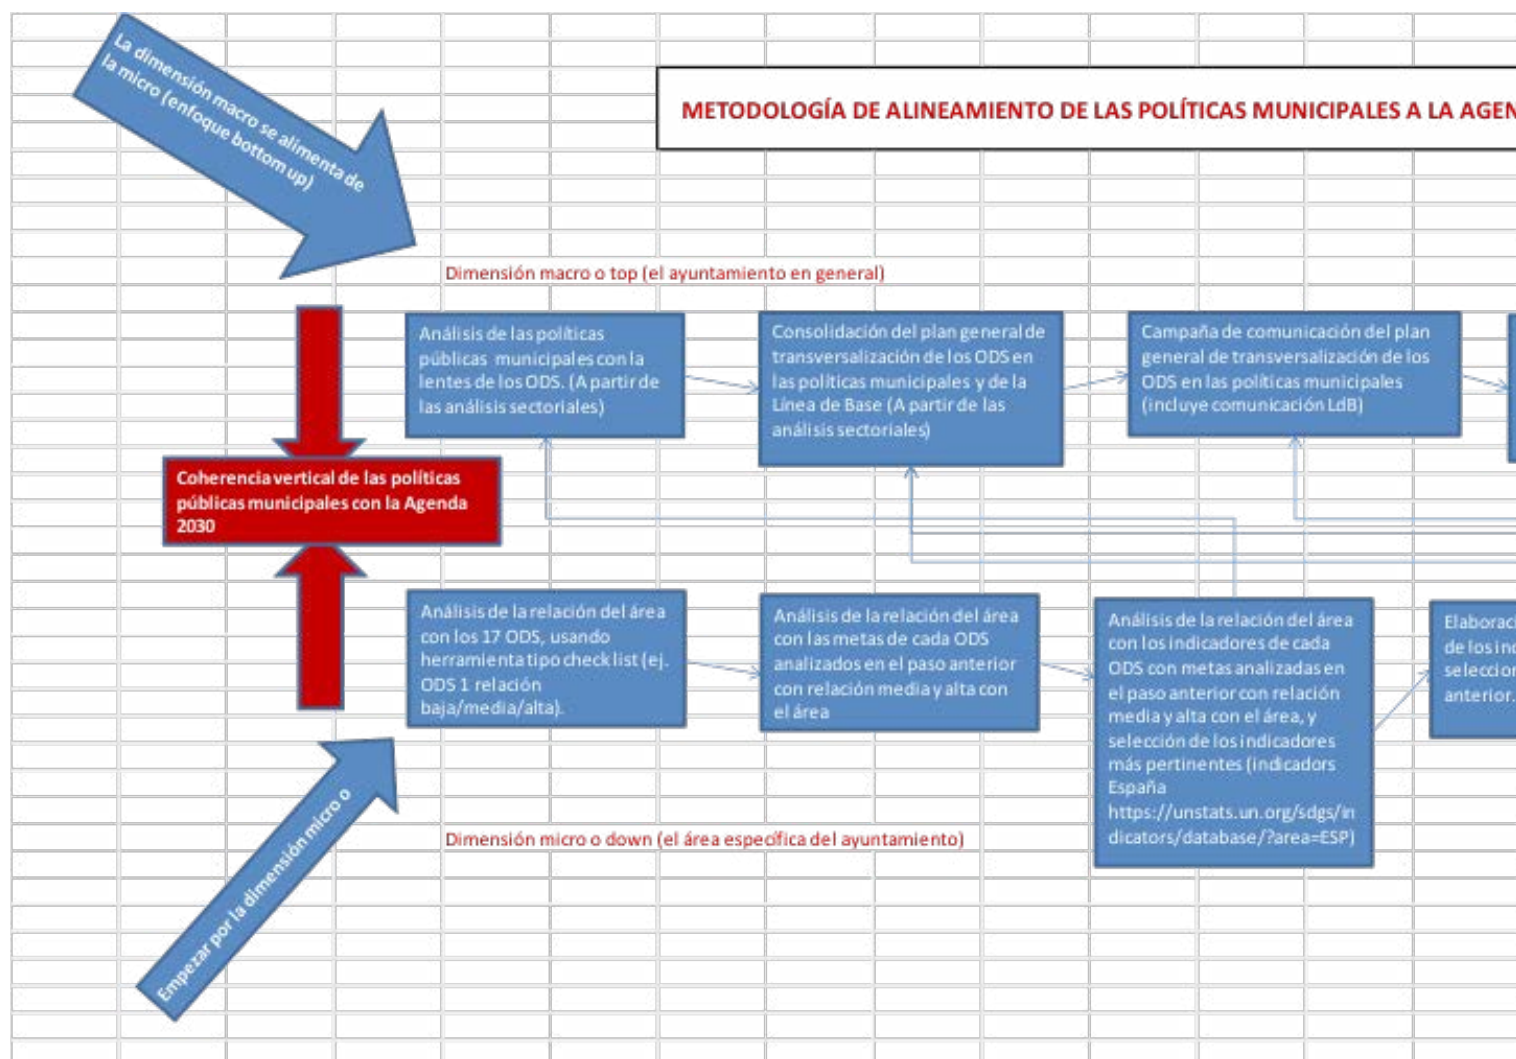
La dimensión macro se alimenta de la micro (enfoque bottom up)

METODOLOGÍA DE ALINEAMIENTO DE LAS POLÍTICAS MUNICIPALES A LA AGEN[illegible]

Dimensión macro o top (el ayuntamiento en general)

Análisis de las políticas públicas municipales con la lentes de los ODS. (A partir de las análisis sectoriales)

Consolidación del plan general de transversalización de los ODS en las políticas municipales y de la Línea de Base (A partir de las análisis sectoriales)

Campaña de comunicación del plan general de transversalización de los ODS en las políticas municipales (incluye comunicación LdB)

Coherencia vertical de las políticas públicas municipales con la Agenda 2030

Análisis de la relación del área con los 17 ODS, usando herramienta tipo check list (ej. ODS 1 relación baja/media/alta).

Análisis de la relación del área con las metas de cada ODS analizados en el paso anterior con relación media y alta con el área

Análisis de la relación del área con los indicadores de cada ODS con metas analizadas en el paso anterior con relación media y alta con el área, y selección de los indicadores más pertinentes (indicadores España https://unstats.un.org/sdgs/indicators/database/?area=ESP)

Elaborac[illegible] de los in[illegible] seleccio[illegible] anterior.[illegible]

Empezar por la dimensión micro o

Dimensión micro o down (el área específica del ayuntamiento)